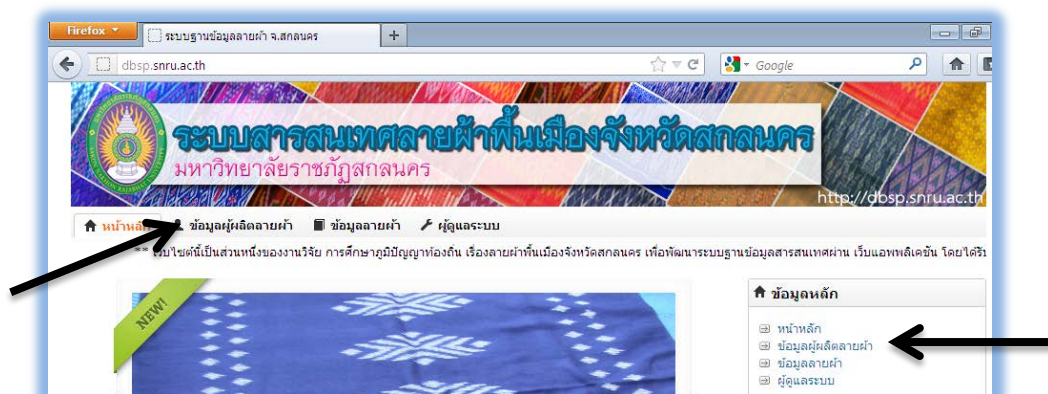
Firefox
ระบบฐานข้อมูลลายผ้า จ.สกลนคร
+
dbsp.snru.ac.th
Google
ระบบสารสนเทศลายผ้าพื้นเมืองจังหวัดสกลนคร
มหาวิทยาลัยราชภัฏสกลนคร
http://dbsp.snru.ac.th
หน้าหลัก ข้อมูลผู้ผลิตลายผ้า ข้อมูลลายผ้า ผู้ดูแลระบบ
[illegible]ไซต์นี้เป็นส่วนหนึ่งของงานวิจัย การศึกษาภูมิปัญญาท้องถิ่น เรื่องลายผ้าพื้นเมืองจังหวัดสกลนคร เพื่อพัฒนาระบบฐานข้อมูลสารสนเทศผ่าน เว็บแอพพลิเคชั่น โดยได้รั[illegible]
NEW!
ข้อมูลหลัก
หน้าหลัก
ข้อมูลผู้ผลิตลายผ้า
ข้อมูลลายผ้า
ผู้ดูแลระบบ